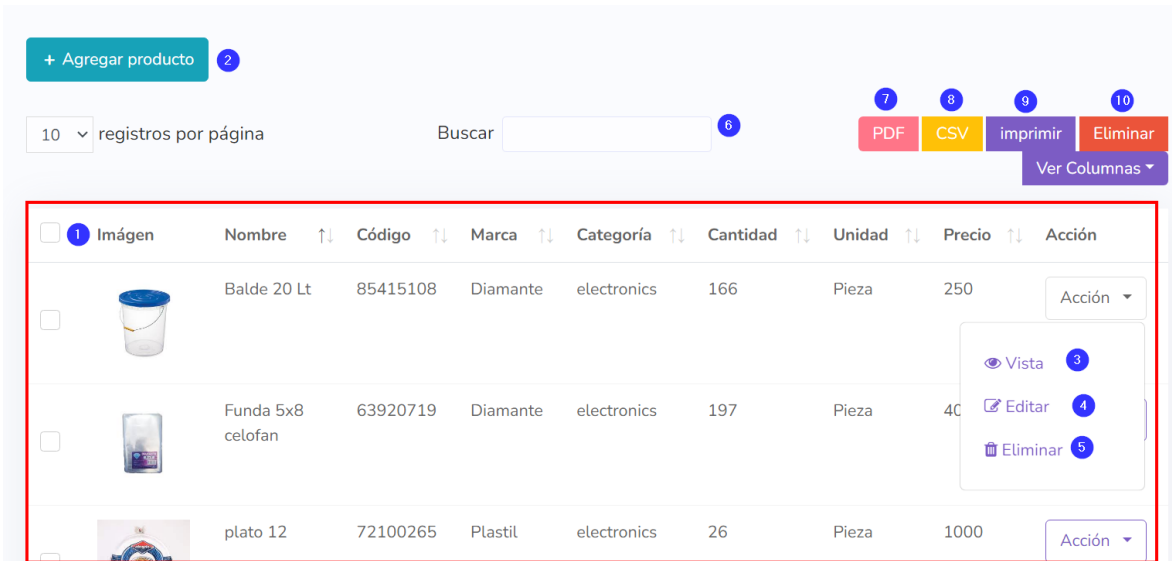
+ Agregar producto 2

7 8 9 10

10 registros por página

Buscar 6

PDF CSV imprimir Eliminar

Ver Columnas

| 1 Imágen | Nombre | Código | Marca | Categoría | Cantidad | Unidad | Precio | Acción |
|---|---|---|---|---|---|---|---|---|
| | Balde 20 Lt | 85415108 | Diamante | electronics | 166 | Pieza | 250 | Acción |
| | Funda 5x8 celofan | 63920719 | Diamante | electronics | 197 | Pieza | 40 | |
| | plato 12 | 72100265 | Plastil | electronics | 26 | Pieza | 1000 | Acción |

Vista 3
Editar 4
Eliminar 5